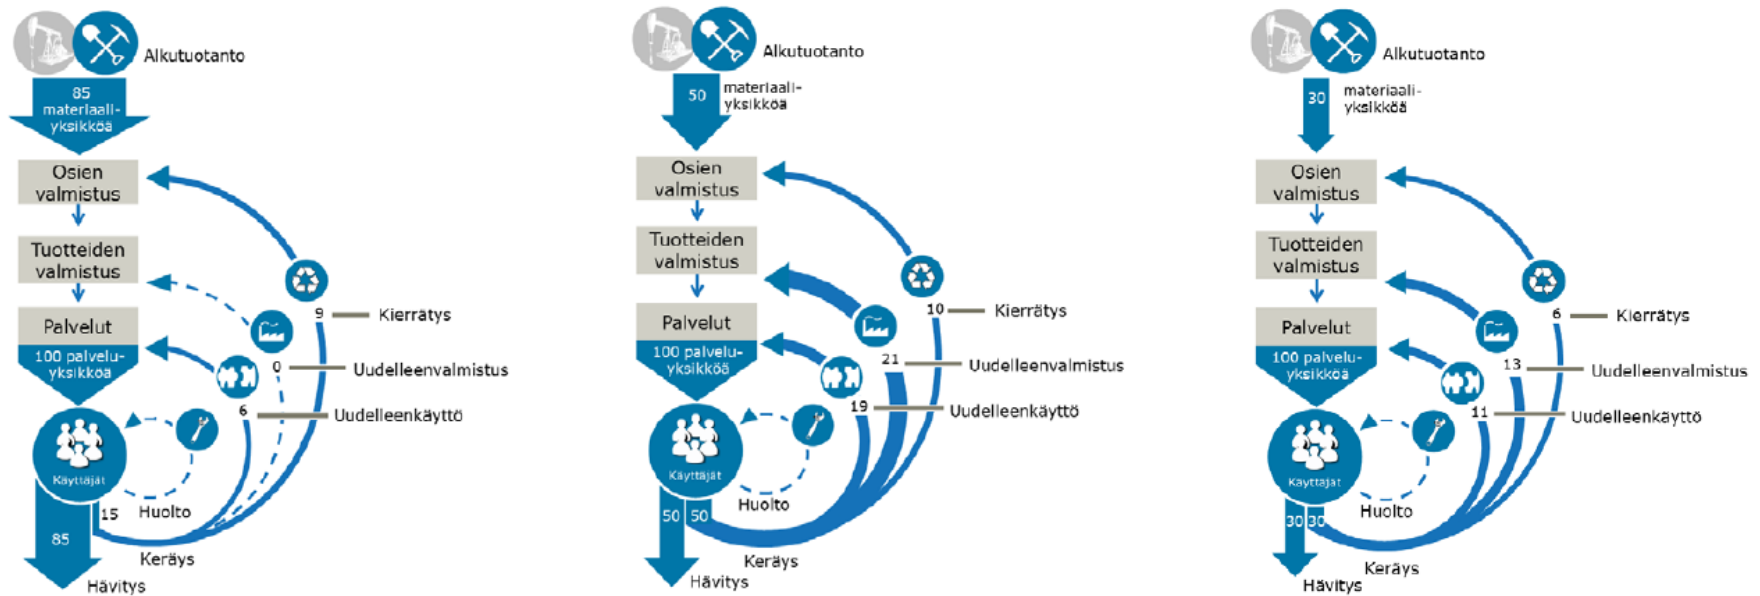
Alkutuotanto

85 materiaaliyksikköä

Osien valmistus

Tuotteiden valmistus

Palvelut

100 palveluyksikköä

Käyttäjät

9 Kierrätys

0 Uudelleenvalmistus

6 Uudelleenkäyttö

15 Huolto

85

Keräys

Hävitys

Alkutuotanto

50 materiaaliyksikköä

Osien valmistus

Tuotteiden valmistus

Palvelut

100 palveluyksikköä

Käyttäjät

10 Kierrätys

21 Uudelleenvalmistus

19 Uudelleenkäyttö

Huolto

50 50

Keräys

Hävitys

Alkutuotanto

30 materiaaliyksikköä

Osien valmistus

Tuotteiden valmistus

Palvelut

100 palveluyksikköä

Käyttäjät

6 Kierrätys

13 Uudelleenvalmistus

11 Uudelleenkäyttö

Huolto

30 30

Keräys

Hävitys